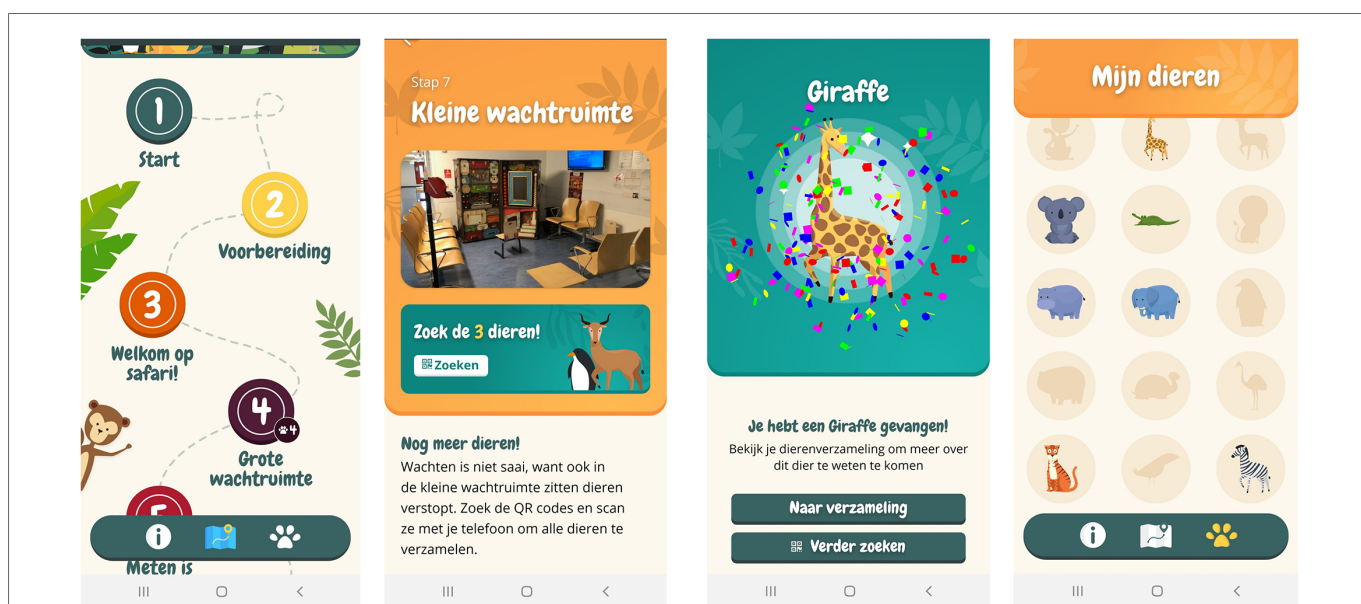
1
Start

2
Voorbereiding

3
Welkom op safari!

4
4
Grote wachtruimte

5
Meten is

Stap 7
Kleine wachtruimte

Zoek de 3 dieren!
Zoeken

Nog meer dieren!
Wachten is niet saai, want ook in de kleine wachtruimte zitten dieren verstopt. Zoek de QR codes en scan ze met je telefoon om alle dieren te verzamelen.

Giraffe

Je hebt een Giraffe gevangen!
Bekijk je dierenverzameling om meer over dit dier te weten te komen

Naar verzameling

Verder zoeken

Mijn dieren